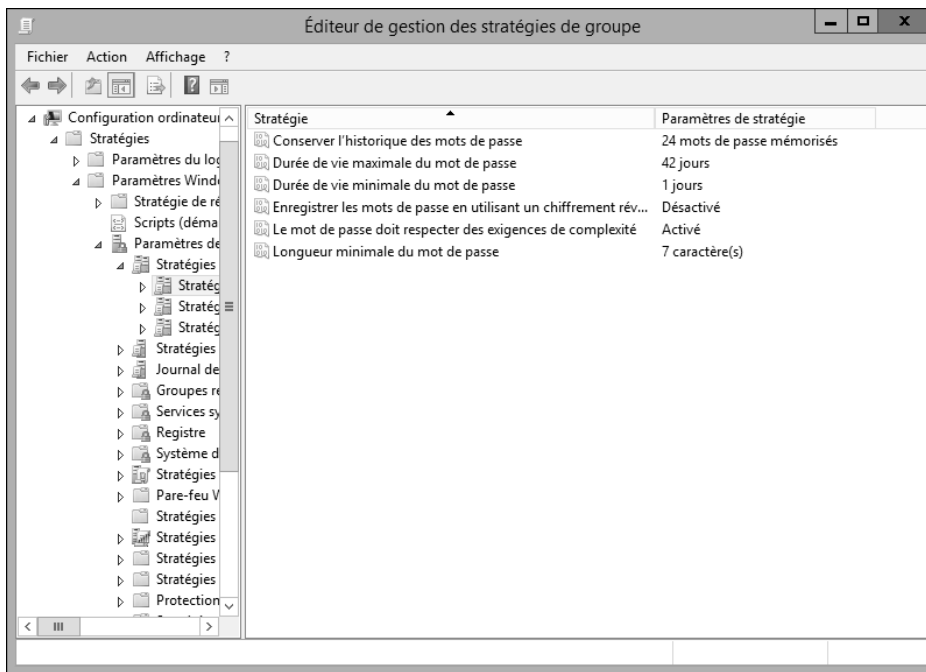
Éditeur de gestion des stratégies de groupe

Fichier Action Affichage ?

Configuration ordinateur
Stratégies
Paramètres du log
Paramètres Wind
Stratégie de ré
Scripts (déma
Paramètres de
Stratégies
Stratég
Stratég
Stratég
Stratégies
Journal de
Groupes re
Services sy
Registre
Système d
Stratégies
Pare-feu V
Stratégies
Stratégies
Stratégies
Stratégies
Protection

| Stratégie | Paramètres de stratégie |
|---|---|
| Conserver l'historique des mots de passe | 24 mots de passe mémorisés |
| Durée de vie maximale du mot de passe | 42 jours |
| Durée de vie minimale du mot de passe | 1 jours |
| Enregistrer les mots de passe en utilisant un chiffrement rév... | Désactivé |
| Le mot de passe doit respecter des exigences de complexité | Activé |
| Longueur minimale du mot de passe | 7 caractère(s) |